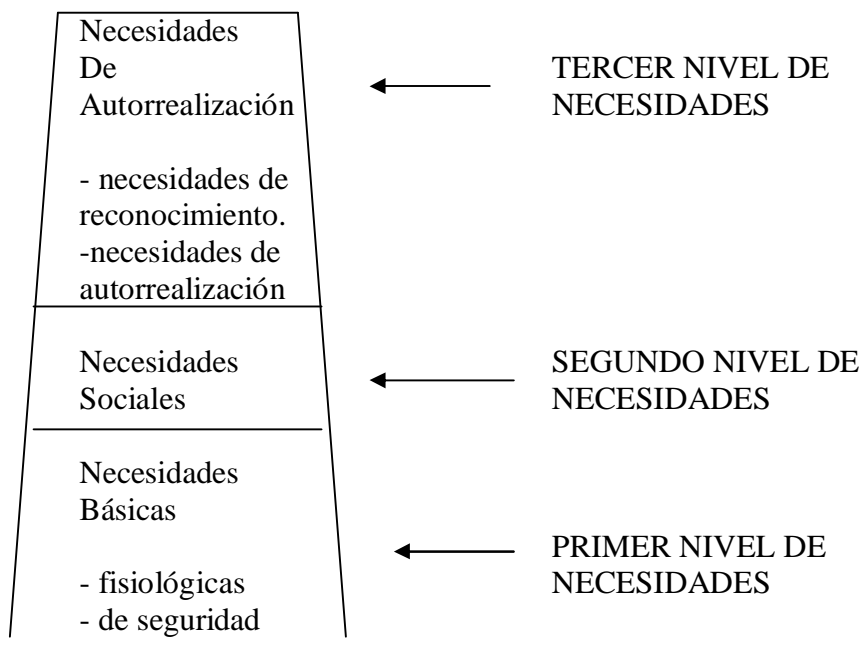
Necesidades
De
Autorrealización

- necesidades de reconocimiento.
-necesidades de autorrealización

TERCER NIVEL DE NECESIDADES

Necesidades
Sociales

SEGUNDO NIVEL DE NECESIDADES

Necesidades
Básicas

- fisiológicas
- de seguridad

PRIMER NIVEL DE NECESIDADES